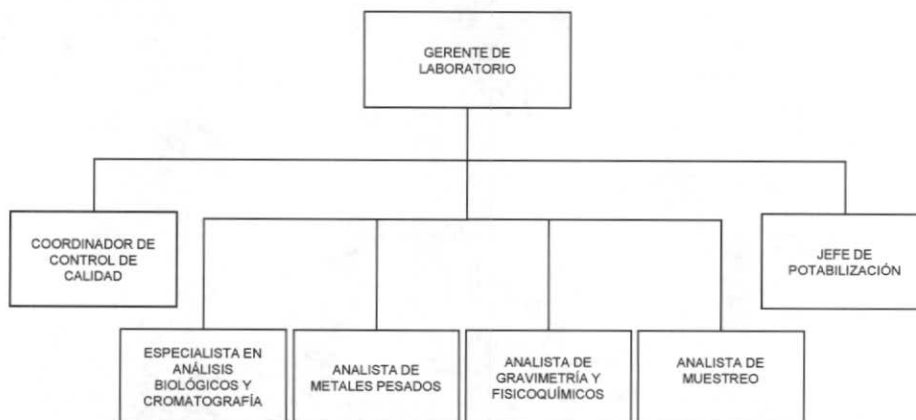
GERENTE DE LABORATORIO

COORDINADOR DE CONTROL DE CALIDAD

JEFE DE POTABILIZACIÓN

ESPECIALISTA EN ANÁLISIS BIOLÓGICOS Y CROMATOGRAFÍA

ANALISTA DE METALES PESADOS

ANALISTA DE GRAVIMETRÍA Y FISICOQUÍMICOS

ANALISTA DE MUESTREO